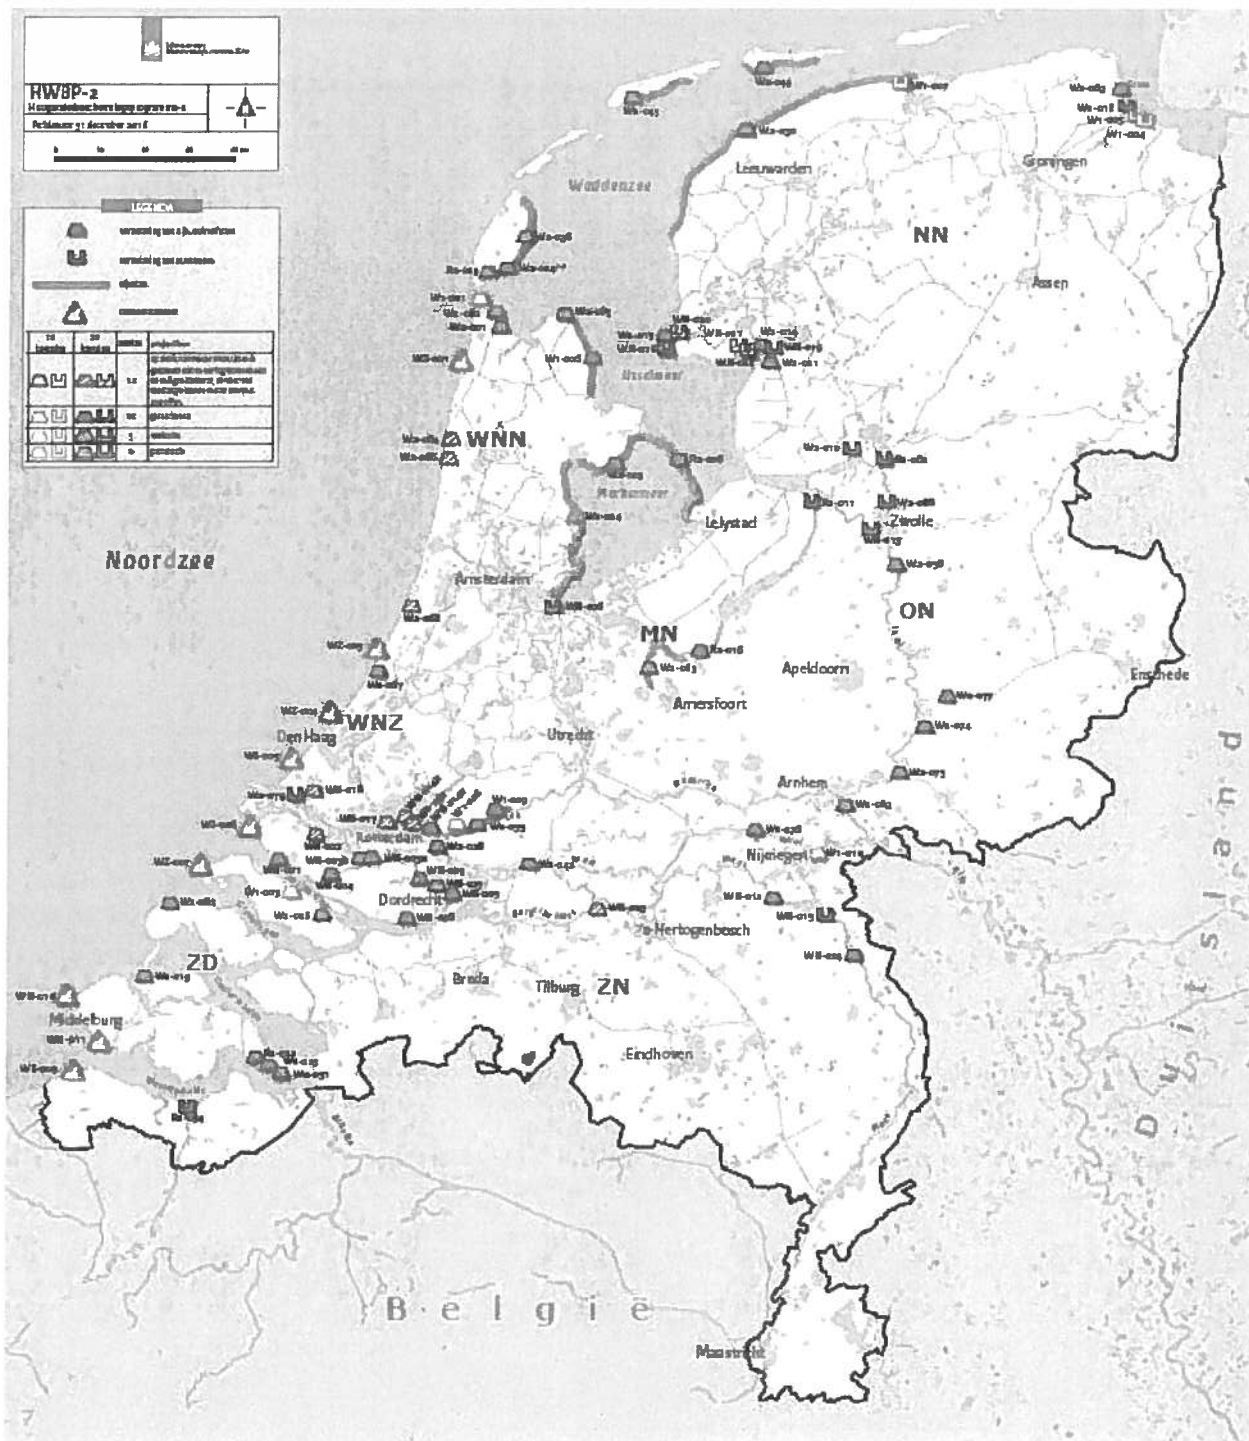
HWBP-2

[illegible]

LEGENDA

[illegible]

Waddenzee

Leeuwarden

Groningen

NN

Assen

WNN

Noordzee

Lelystad

Zwolle

Amsterdam

MN

ON

Apeldoorn

Amersfoort

Enschede

WNZ

Den Haag

Utrecht

Arnhem

Rotterdam

Nijmegen

Dordrecht

's-Hertogenbosch

ZD

Breda

Tilburg

ZN

Middelburg

Eindhoven

Duitsland

België

Maastricht